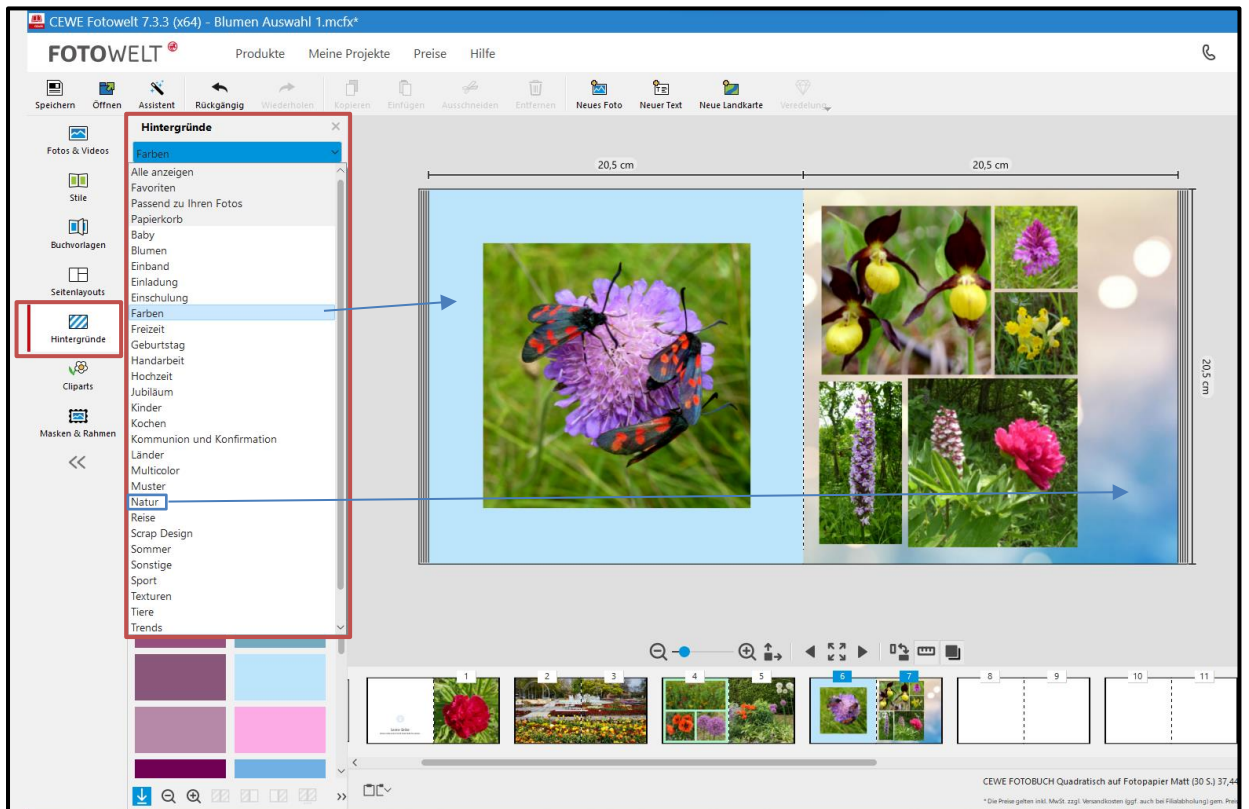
CEWE Fotowelt 7.3.3 (x64) - Blumen Auswahl 1.mcfx*

FOTOWELT

Produkte Meine Projekte Preise Hilfe

Speichern Öffnen Assistent Rückgängig Wiederholen Kopieren Einfügen Ausschneiden Entfernen Neues Foto Neuer Text Neue Landkarte Veredelung

Fotos & Videos
Stile
Buchvorlagen
Seitenlayouts
Hintergründe
Cliparts
Masken & Rahmen
<<

Hintergründe
Farben
Alle anzeigen
Favoriten
Passend zu Ihren Fotos
Papierkorb
Baby
Blumen
Einband
Einladung
Einschulung
Farben
Freizeit
Geburtstag
Handarbeit
Hochzeit
Jubiläum
Kinder
Kochen
Kommunion und Konfirmation
Länder
Multicolor
Muster
Natur
Reise
Scrap Design
Sommer
Sonstige
Sport
Texturen
Tiere
Trends

20,5 cm
20,5 cm
20,5 cm

1 2 3 4 5 6 7 8 9 10 11

CEWE FOTOBUCH Quadratisch auf Fotopapier Matt (30 S.) 37,44
* Die Preise gelten inkl. MwSt. zzgl. Versandkosten (ggf. auch bei Filialabholung) gem. Pre